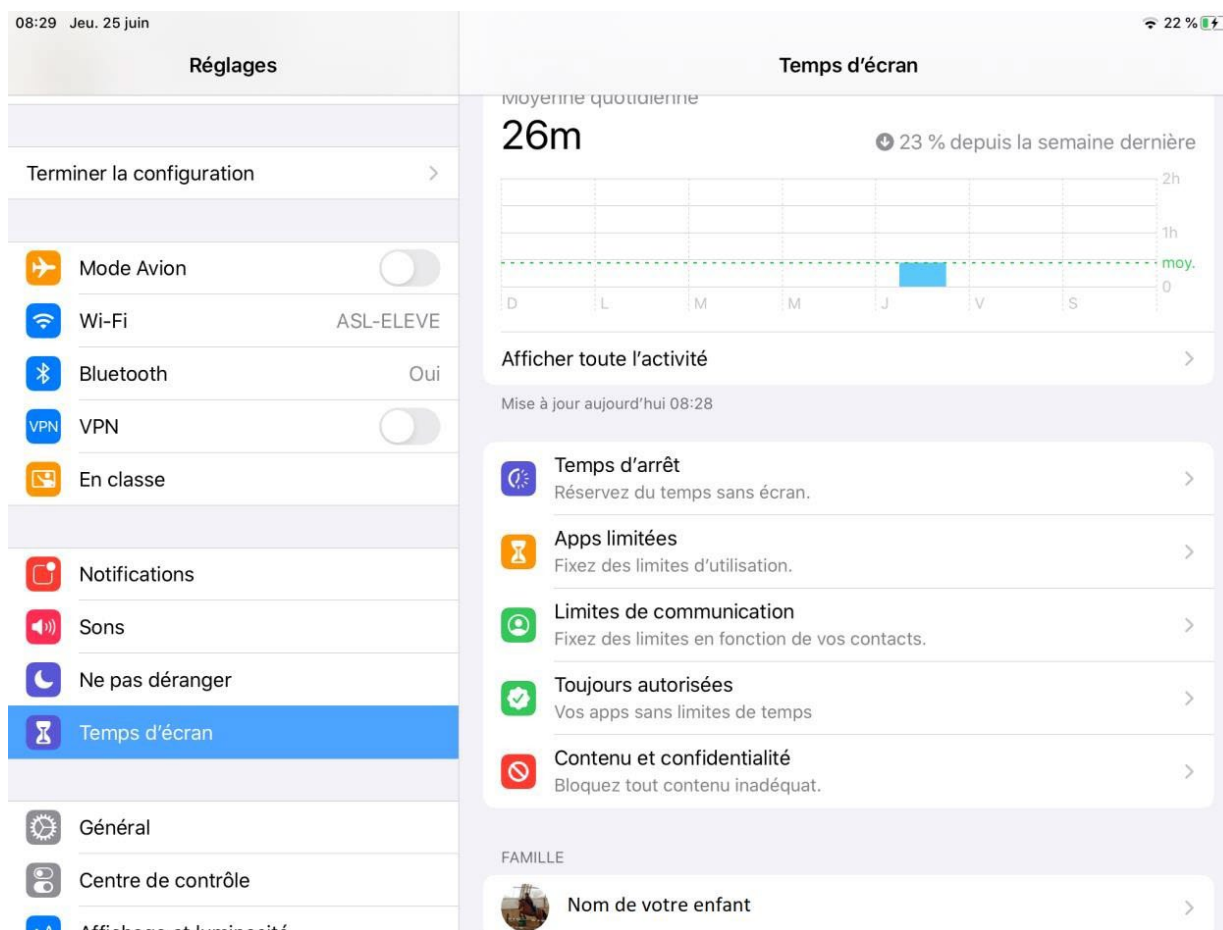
08:29 Jeu. 25 juin

22 %

Réglages

Terminer la configuration

Mode Avion

Wi-Fi ASL-ELEVE

Bluetooth Oui

VPN VPN

En classe

Notifications

Sons

Ne pas déranger

Temps d'écran

Général

Centre de contrôle

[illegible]

Temps d'écran

Moyenne quotidienne

26m

23 % depuis la semaine dernière

2h

1h

moy.

0

D L M M J V S

Afficher toute l'activité

Mise à jour aujourd'hui 08:28

Temps d'arrêt
Réservez du temps sans écran.

Apps limitées
Fixez des limites d'utilisation.

Limites de communication
Fixez des limites en fonction de vos contacts.

Toujours autorisées
Vos apps sans limites de temps

Contenu et confidentialité
Bloquez tout contenu inadéquat.

FAMILLE

Nom de votre enfant